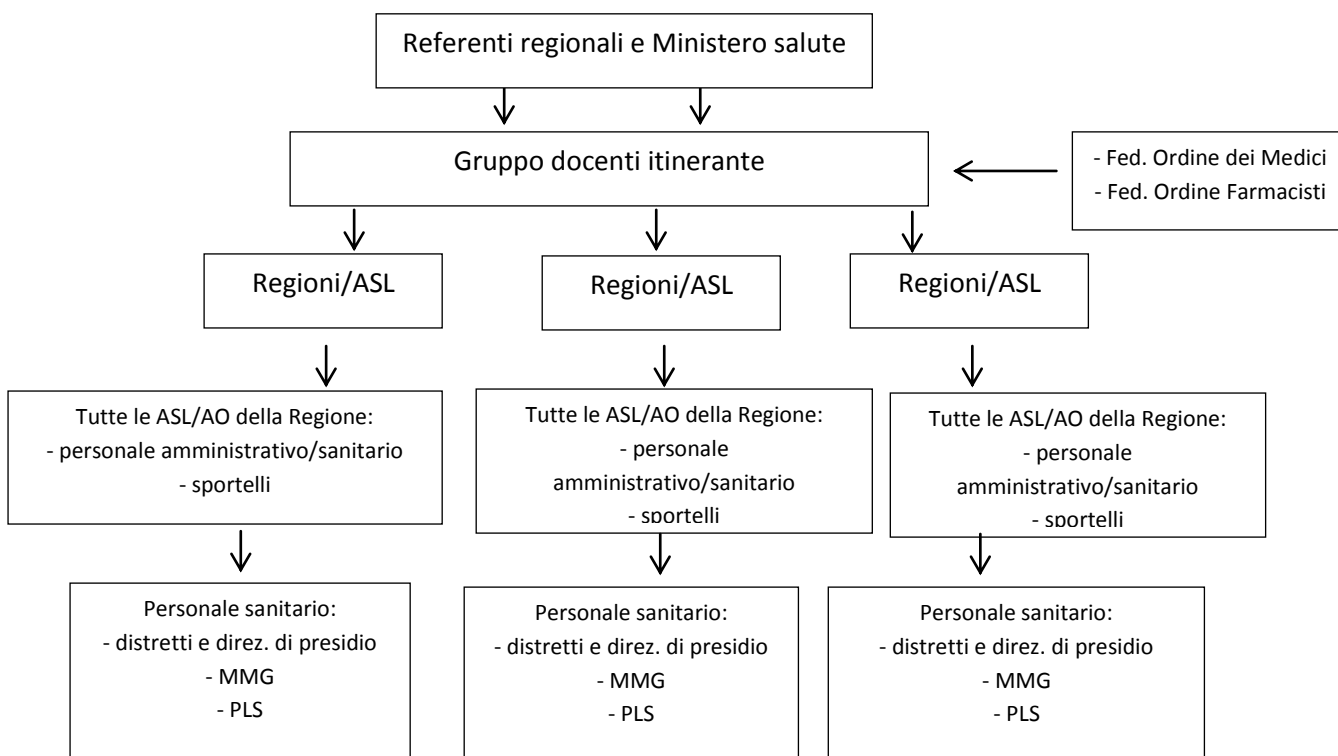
Referenti regionali e Ministero salute

Gruppo docenti itinerante

- Fed. Ordine dei Medici
- Fed. Ordine Farmacisti

Regioni/ASL

Regioni/ASL

Regioni/ASL

Tutte le ASL/AO della Regione:
- personale amministrativo/sanitario
- sportelli

Tutte le ASL/AO della Regione:
- personale amministrativo/sanitario
- sportelli

Tutte le ASL/AO della Regione:
- personale amministrativo/sanitario
- sportelli

Personale sanitario:
- distretti e direz. di presidio
- MMG
- PLS

Personale sanitario:
- distretti e direz. di presidio
- MMG
- PLS

Personale sanitario:
- distretti e direz. di presidio
- MMG
- PLS